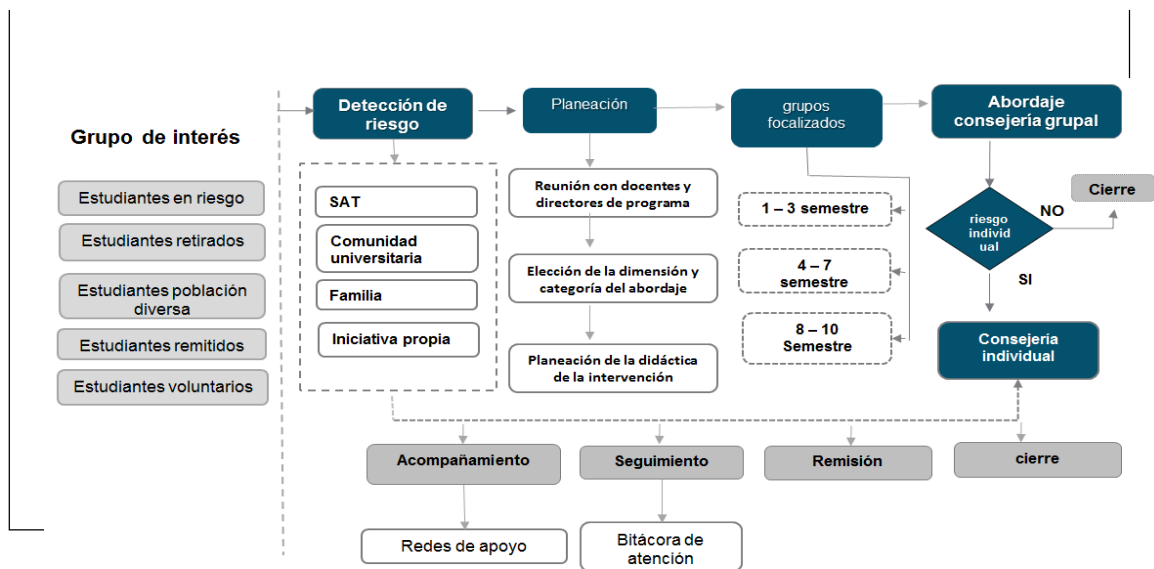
Grupo de interés

Estudiantes en riesgo

Estudiantes retirados

Estudiantes población diversa

Estudiantes remitidos

Estudiantes voluntarios

Detección de riesgo

SAT

Comunidad universitaria

Familia

Iniciativa propia

Planeación

Reunión con docentes y directores de programa

Elección de la dimensión y categoría del abordaje

Planeación de la didáctica de la intervención

grupos focalizados

1 – 3 semestre

4 – 7 semestre

8 – 10 Semestre

Abordaje consejería grupal

riesgo individual

NO

Cierre

SI

Consejeria individual

Acompañamiento

Seguimiento

Remisión

cierre

Redes de apoyo

Bitácora de atención